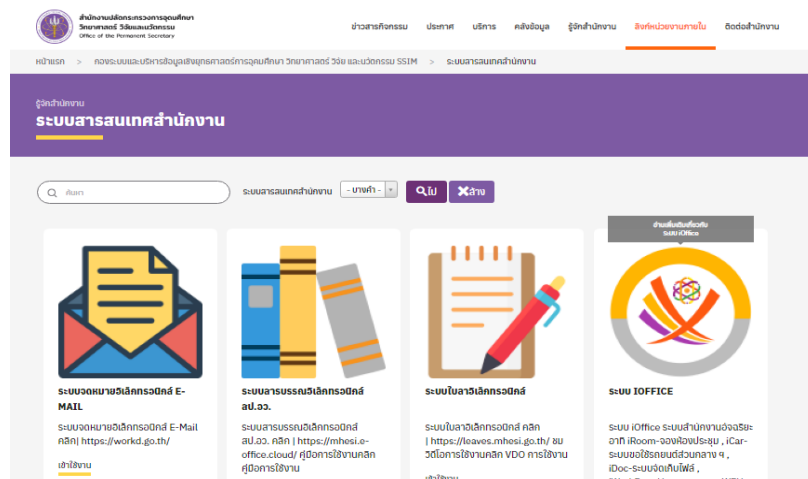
สำนักงานปลัดกระทรวงการอุดมศึกษา วิทยาศาสตร์ วิจัยและนวัตกรรม
Office of the Permanent Secretary

ข่าวสารกิจกรรม ประกาศ บริการ คลังข้อมูล รู้จักสำนักงาน ลิงก์หน่วยงานภายใน ติดต่อสำนักงาน

หน้าแรก > กองระบบและบริหารข้อมูลเชิงยุทธศาสตร์การอุดมศึกษา วิทยาศาสตร์ วิจัย และนวัตกรรม SSIM > ระบบสารสนเทศสำนักงาน

รู้จักสำนักงาน
ระบบสารสนเทศสำนักงาน

ค้นหา

ระบบสารสนเทศสำนักงาน - บางคำ - ไป ล้าง

ระบบจดหมายอิเล็กทรอนิกส์ E-MAIL
ระบบจดหมายอิเล็กทรอนิกส์ E-Mail คลิก| https://workd.go.th/
เข้าใช้งาน

ระบบสารบรรณอิเล็กทรอนิกส์ สป.อว.
ระบบสารบรรณอิเล็กทรอนิกส์ สป.อว. คลิก | https://mhesi.e-office.cloud/ คู่มือการใช้งานคลิก คู่มือการใช้งาน

ระบบใบลาอิเล็กทรอนิกส์
ระบบใบลาอิเล็กทรอนิกส์ คลิก | https://leaves.mhesi.go.th/ ชม วิดีโอการใช้งานคลิก VDO การใช้งาน
เข้าใช้งาน

อ่านเพิ่มเติมเกี่ยวกับ ระบบ iOffice
ระบบ IOFFICE
ระบบ iOffice ระบบสำนักงานอัจฉริยะ อาทิ iRoom-จองห้องประชุม , iCar-ระบบขอใช้รถยนต์ส่วนกลาง ฯ , iDoc-ระบบจัดเก็บไฟล์ ,